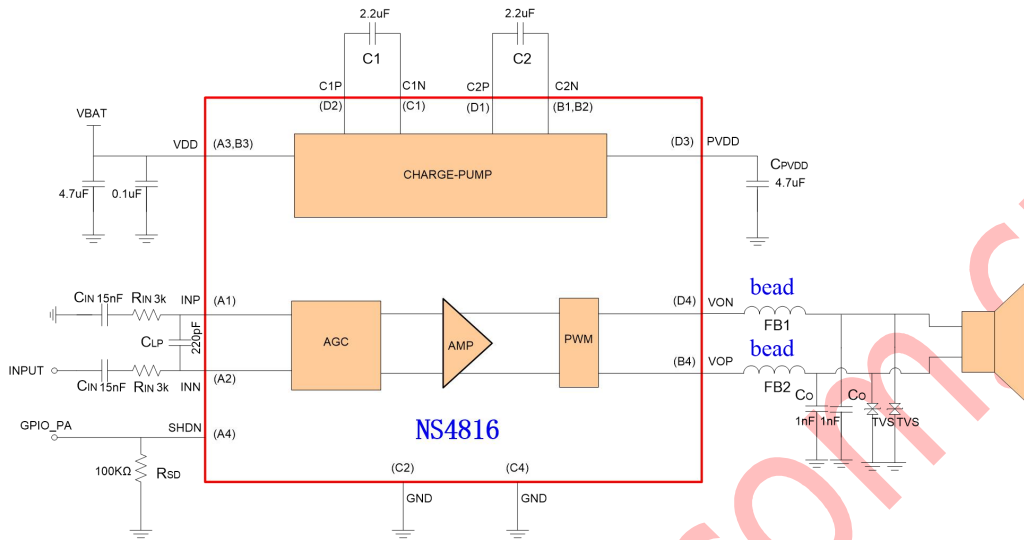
2.2uF
C1
2.2uF
C2
C1P
(D2)
C1N
(C1)
C2P
(D1)
C2N
(B1,B2)
VBAT
VDD
(A3,B3)
CHARGE-PUMP
(D3)
PVDD
CPVDD
4.7uF
4.7uF
0.1uF
CIN 15nF
RIN 3k
INP
(A1)
CLP
220pF
INPUT
CIN 15nF
RIN 3k
INN
(A2)
AGC
AMP
PWM
(D4)
VON
bead
FB1
(B4)
VOP
bead
FB2
CO
CO
1nF
1nF
TVS
TVS
GPIO_PA
SHDN
(A4)
NS4816
100KΩ
RSD
(C2)
GND
(C4)
GND